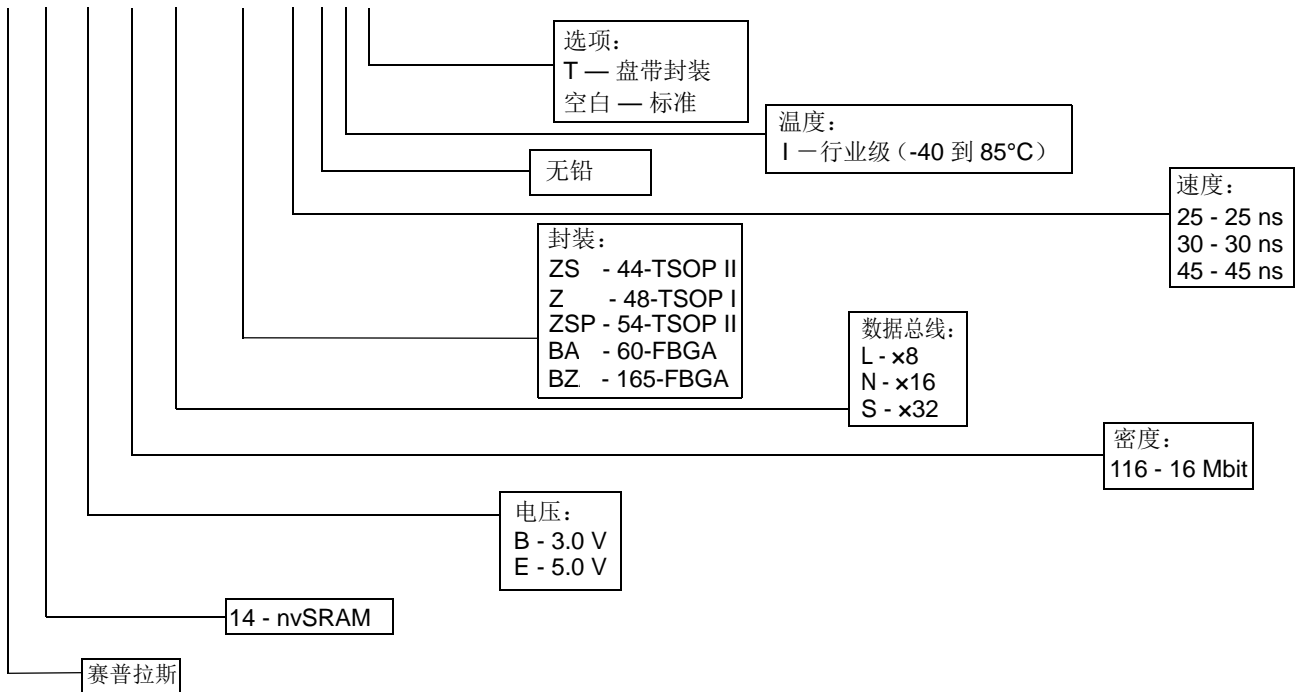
选项：
T — 盘带封装
空白 — 标准

温度：
I 一行业级（-40 到 85°C）

无铅

速度：
25 - 25 ns
30 - 30 ns
45 - 45 ns

封装：
ZS - 44-TSOP II
Z - 48-TSOP I
ZSP - 54-TSOP II
BA - 60-FBGA
BZ - 165-FBGA

数据总线：
L - ×8
N - ×16
S - ×32

密度：
116 - 16 Mbit

电压：
B - 3.0 V
E - 5.0 V

14 - nvSRAM

赛普拉斯